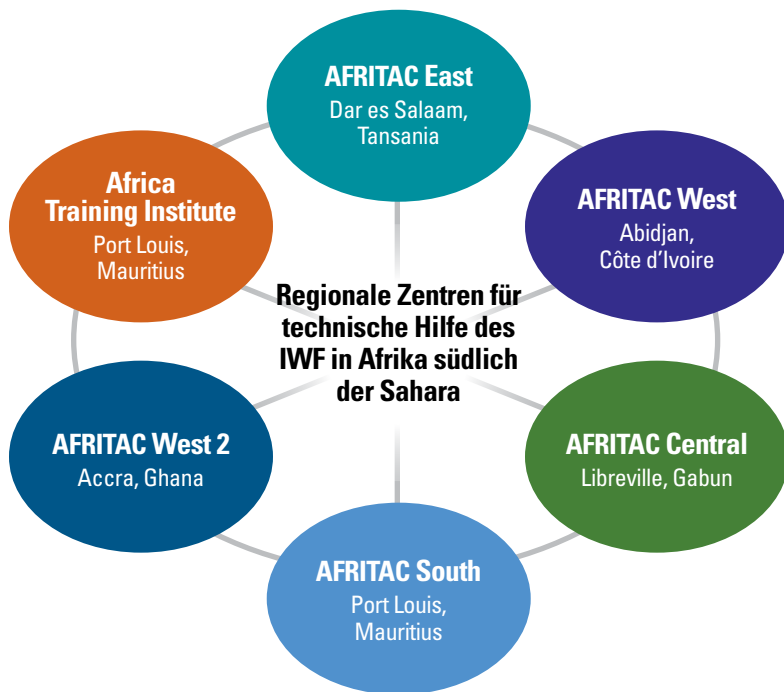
AFRITAC East
Dar es Salaam, Tansania

Africa Training Institute
Port Louis, Mauritius

AFRITAC West
Abidjan, Côte d'Ivoire

Regionale Zentren für technische Hilfe des IWF in Afrika südlich der Sahara

AFRITAC West 2
Accra, Ghana

AFRITAC Central
Libreville, Gabun

AFRITAC South
Port Louis, Mauritius